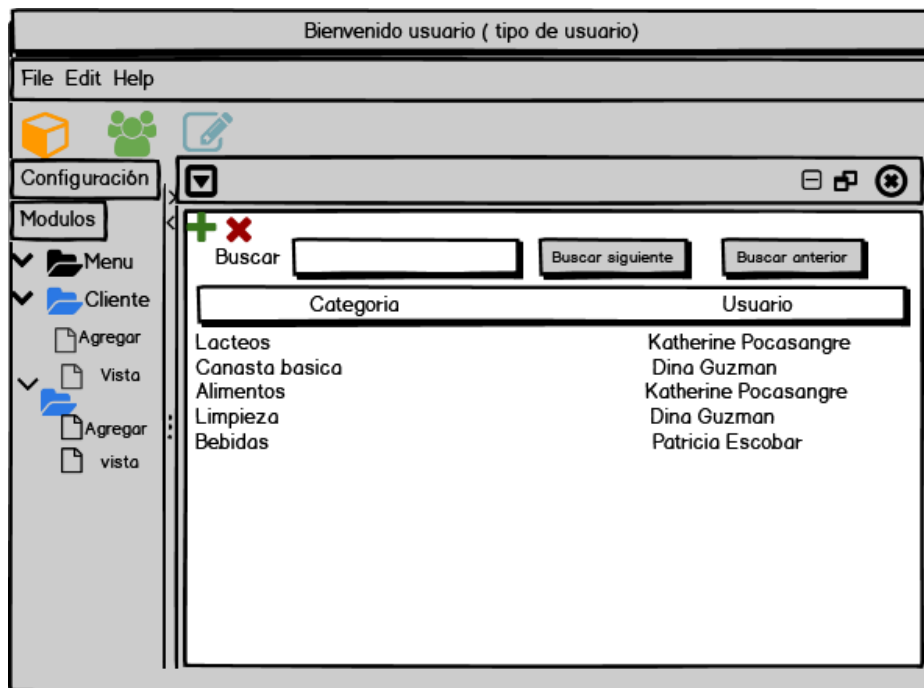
Bienvenido usuario ( tipo de usuario)

File Edit Help

Configuración

Modulos

Menu

Cliente

Agregar

Vista

Agregar

vista

Buscar

Buscar siguiente

Buscar anterior

| Categoria | Usuario |
|---|---|
| Lacteos | Katherine Pocasangre |
| Canasta basica | Dina Guzman |
| Alimentos | Katherine Pocasangre |
| Limpieza | Dina Guzman |
| Bebidas | Patricia Escobar |